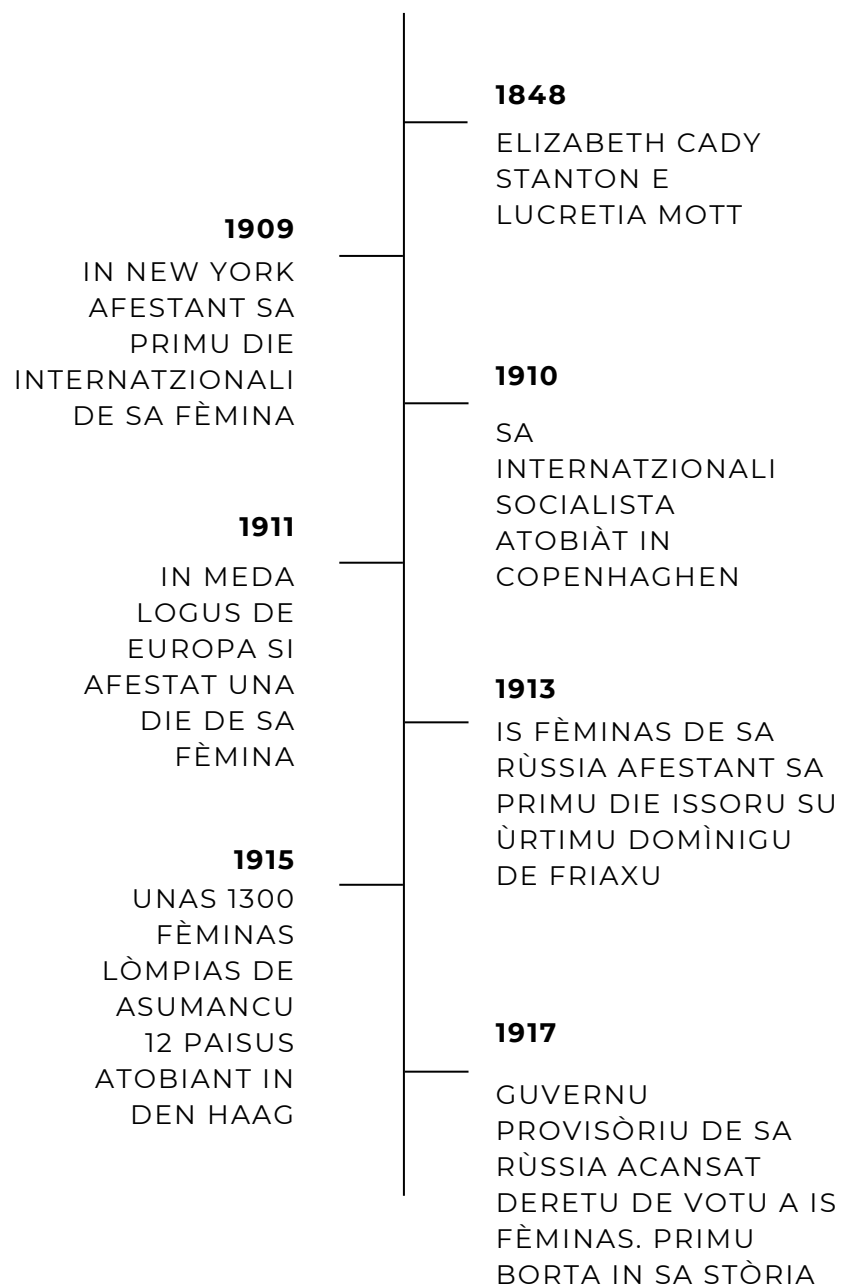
1848

ELIZABETH CADY STANTON E LUCRETIA MOTT

1909

IN NEW YORK AFESTANT SA PRIMU DIE INTERNATZIONALI DE SA FÈMINA

1910

SA INTERNATZIONALI SOCIALISTA ATOBIÀT IN COPENHAGHEN

1911

IN MEDA LOGUS DE EUROPA SI AFESTAT UNA DIE DE SA FÈMINA

1913

IS FÈMINAS DE SA RÙSSIA AFESTANT SA PRIMU DIE ISSORU SU ÙRTIMU DOMÌNIGU DE FRIAXU

1915

UNAS 1300 FÈMINAS LÒMPIAS DE ASUMANCU 12 PAISUS ATOBIANT IN DEN HAAG

1917

GUVERNU PROVISÒRIU DE SA RÙSSIA ACANSAT DERETU DE VOTU A IS FÈMINAS. PRIMU BORTA IN SA STÒRIA